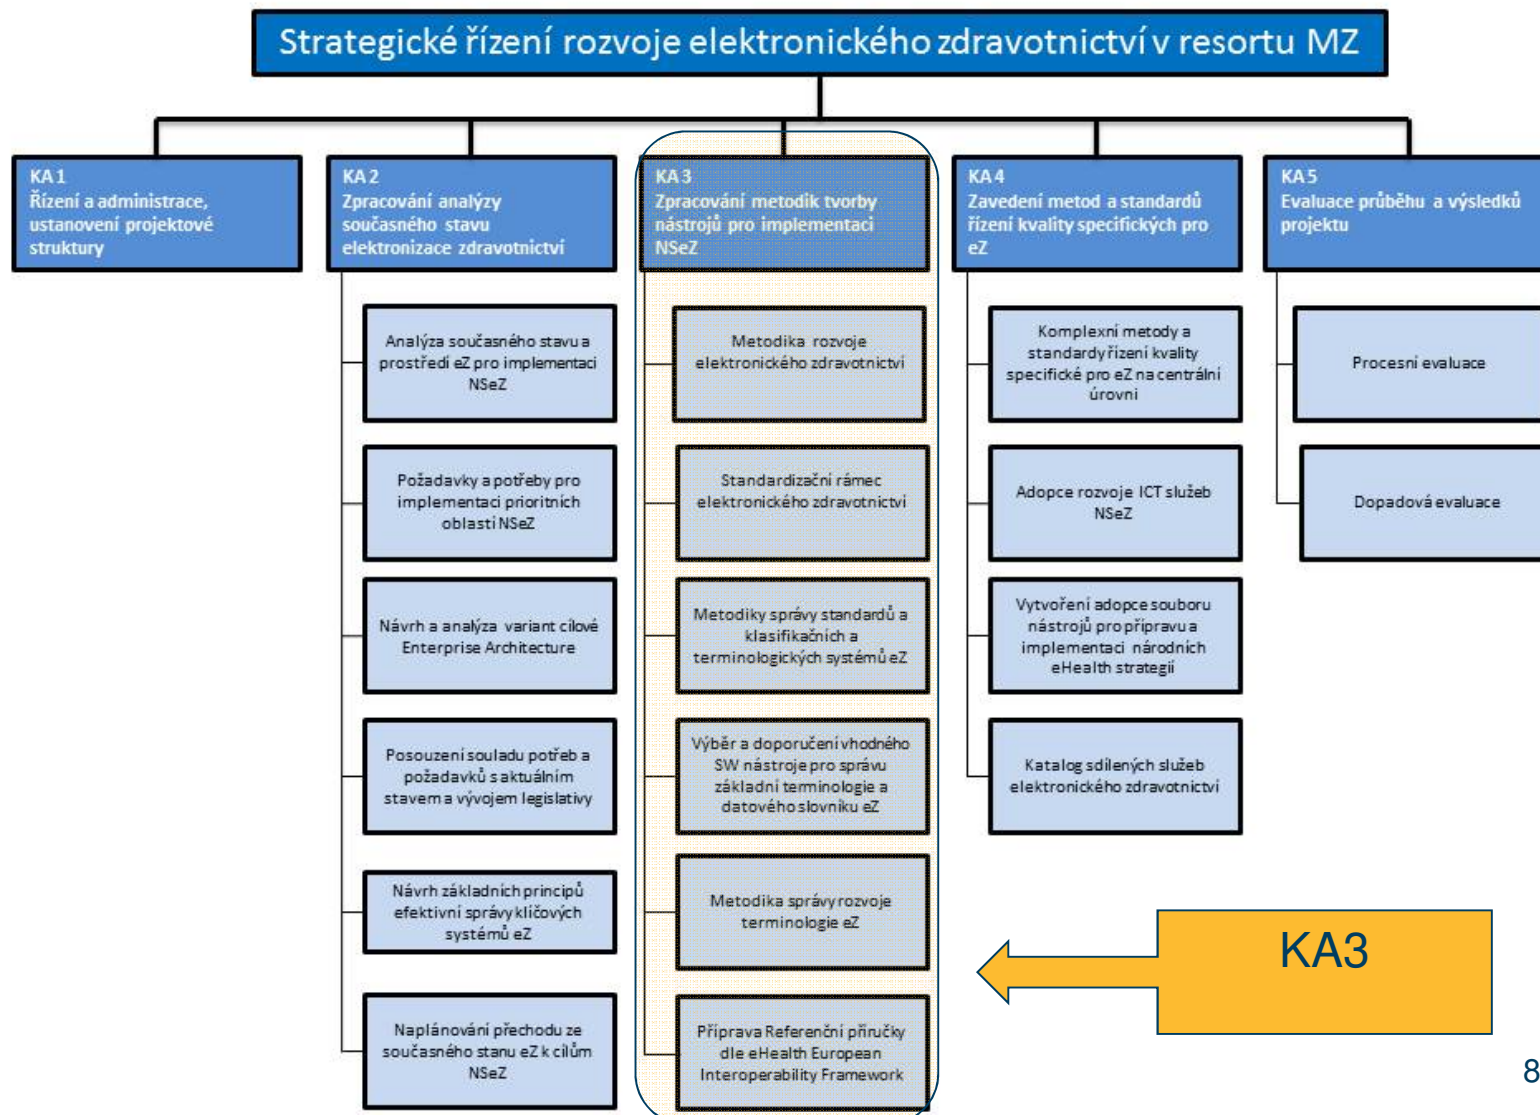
Strategické řízení rozvoje elektronického zdravotnictví v resortu MZ

KA 1
Řízení a administrace, ustanovení projektové struktury

KA 2
Zpracování analýzy současného stavu elektronizace zdravotnictví

Analýza současného stavu a prostředí eZ pro implementaci NSeZ

Požadavky a potřeby pro implementaci prioritních oblastí NSeZ

Návrh a analýza variant cílové Enterprise Architecture

Posouzení souladu potřeb a požadavků s aktuálním stavem a vývojem legislativy

Návrh základních principů efektivní správy klíčových systémů eZ

Naplánování přechodu ze současného stanu eZ k cílům NSeZ

KA 3
Zpracování metodik tvorby nástrojů pro implementaci NSeZ

Metodika rozvoje elektronického zdravotnictví

Standardizační rámec elektronického zdravotnictví

Metodiky správy standardů a klasifikačních a terminologických systémů eZ

Výběr a doporučení vhodného SW nástroje pro správu základní terminologie a datového slovníku eZ

Metodika správy rozvoje terminologie eZ

Příprava Referenční příručky dle eHealth European Interoperability Framework

KA 4
Zavedení metod a standardů řízení kvality specifických pro eZ

Komplexní metody a standardy řízení kvality specifické pro eZ na centrální úrovni

Adopce rozvoje ICT služeb NSeZ

Vytvoření adopce souboru nástrojů pro přípravu a implementaci národních eHealth strategií

Katalog sdílených služeb elektronického zdravotnictví

KA 5
Evaluace průběhu a výsledků projektu

Procesní evaluace

Dopadová evaluace

KA3

8